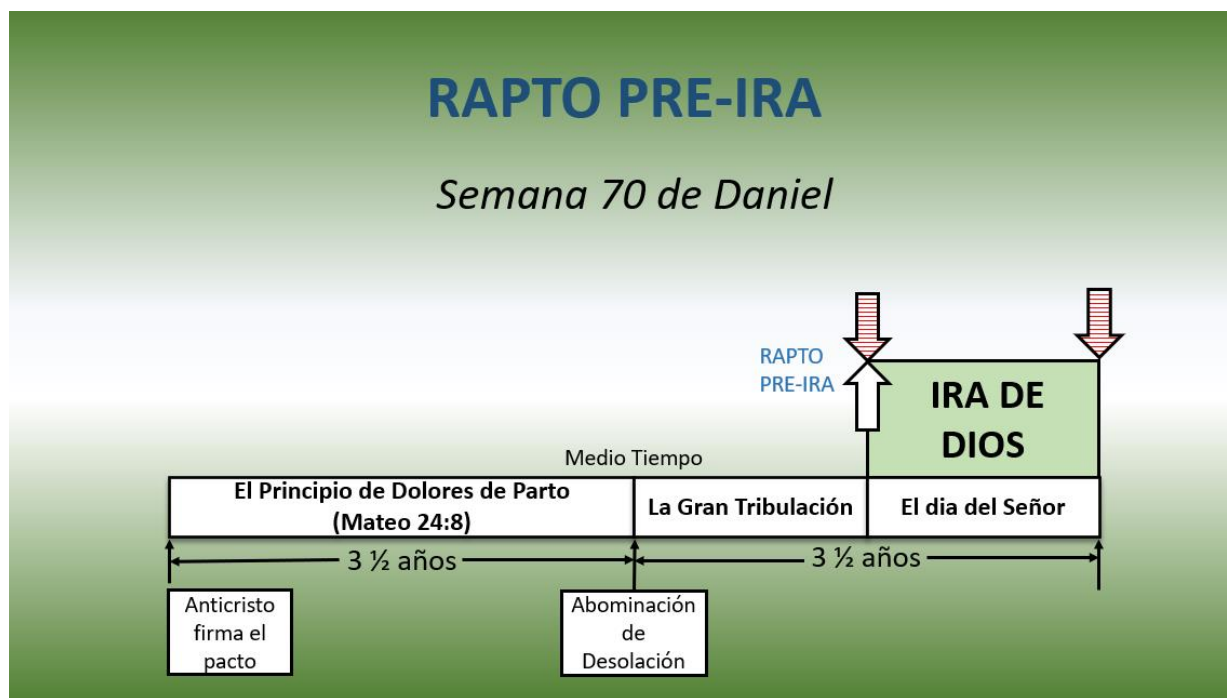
RAPTO PRE-IRA

Semana 70 de Daniel

RAPTO PRE-IRA

IRA DE DIOS

Medio Tiempo

El Principio de Dolores de Parto (Mateo 24:8)

La Gran Tribulación

El dia del Señor

3 ½ años

3 ½ años

Anticristo firma el pacto

Abominación de Desolación